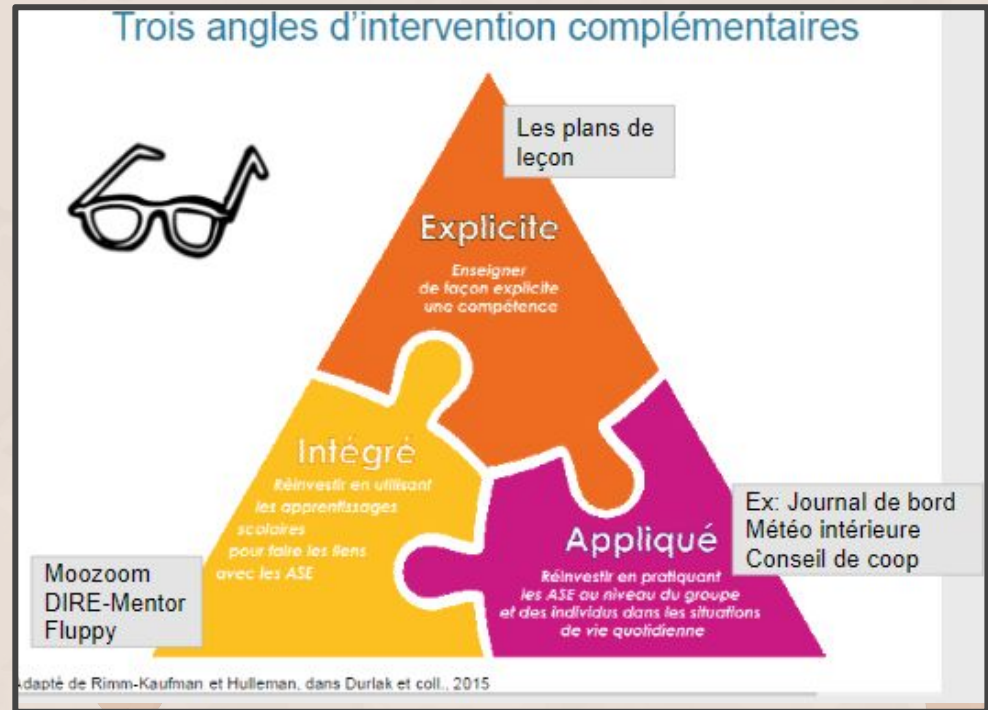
Trois angles d'intervention complémentaires

Les plans de leçon

Explicite

Enseigner de façon explicite une compétence

Intégré

Réinvestir en utilisant les apprentissages scolaires pour faire les liens avec les ASE

Appliqué

Réinvestir en pratiquant les ASE au niveau du groupe et des individus dans les situations de vie quotidienne

Ex: Journal de bord
Météo intérieure
Conseil de coop

Moozoom
DIRE-Mentor
Fluppy

dapté de Rimm-Kaufman et Hulleman, dans Durlak et coll., 2015